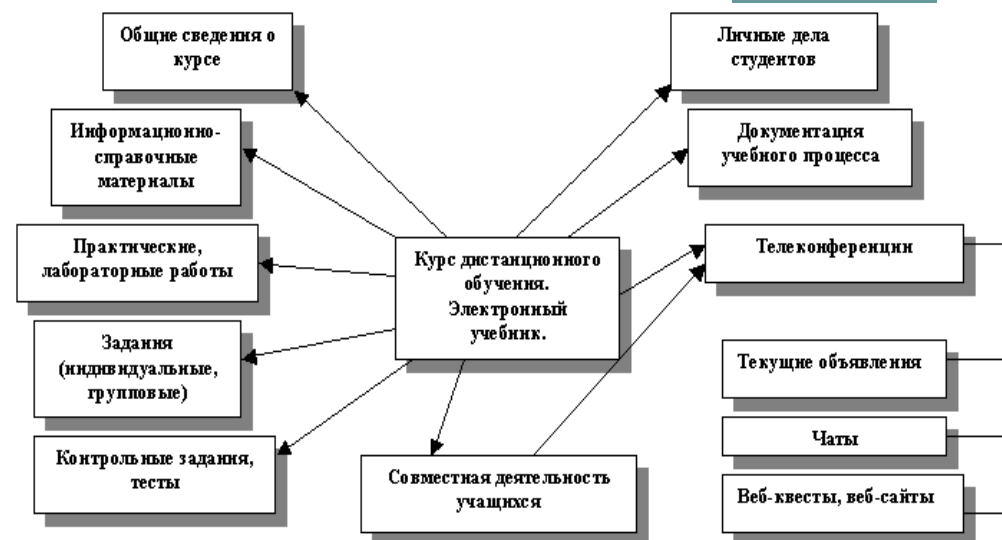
Общие сведения о курсе

Информационно-справочные материалы

Практические, лабораторные работы

Задания (индивидуальные, групповые)

Контрольные задания, тесты

Курс дистанционного обучения. Электронный учебник.

Совместная деятельность учащихся

Личные дела студентов

Документация учебного процесса

Телеконференции

Текущие объявления

Чаты

Веб-квесты, веб-сайты